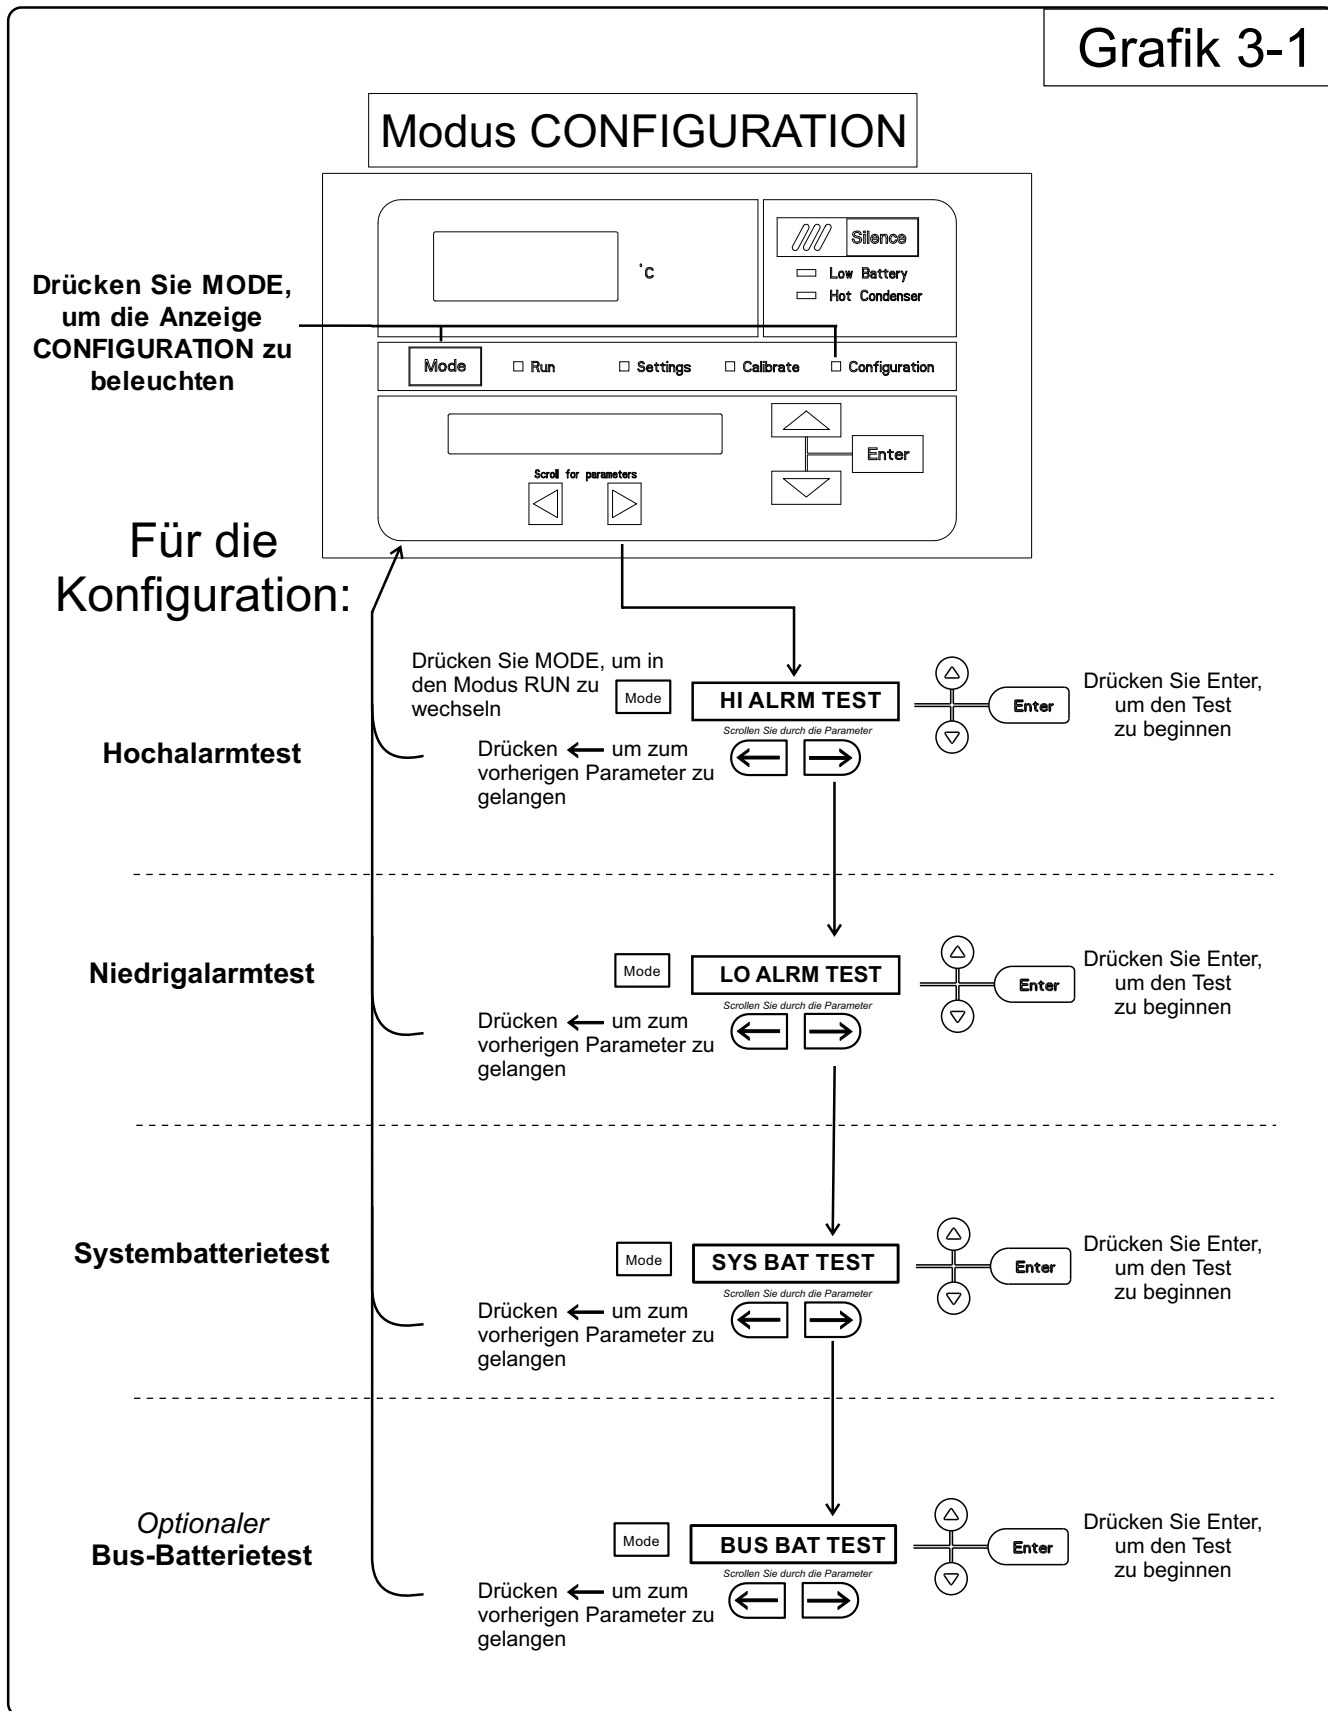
Grafik 3-1

Modus CONFIGURATION

Drücken Sie MODE, um die Anzeige CONFIGURATION zu beleuchten

°C

Silence

Low Battery

Hot Condenser

Mode

Run

Settings

Calibrate

Configuration

Enter

Scroll for parameters

Für die Konfiguration:

Drücken Sie MODE, um in den Modus RUN zu wechseln

Mode

HI ALRM TEST

Scrollen Sie durch die Parameter

Enter

Drücken Sie Enter, um den Test zu beginnen

Hochalarmtest

Drücken ← um zum vorherigen Parameter zu gelangen

Niedrigalarmtest

Mode

LO ALRM TEST

Scrollen Sie durch die Parameter

Enter

Drücken Sie Enter, um den Test zu beginnen

Drücken ← um zum vorherigen Parameter zu gelangen

Systembatterietest

Mode

SYS BAT TEST

Scrollen Sie durch die Parameter

Enter

Drücken Sie Enter, um den Test zu beginnen

Drücken ← um zum vorherigen Parameter zu gelangen

Optionaler Bus-Batterietest

Mode

BUS BAT TEST

Scrollen Sie durch die Parameter

Enter

Drücken Sie Enter, um den Test zu beginnen

Drücken ← um zum vorherigen Parameter zu gelangen